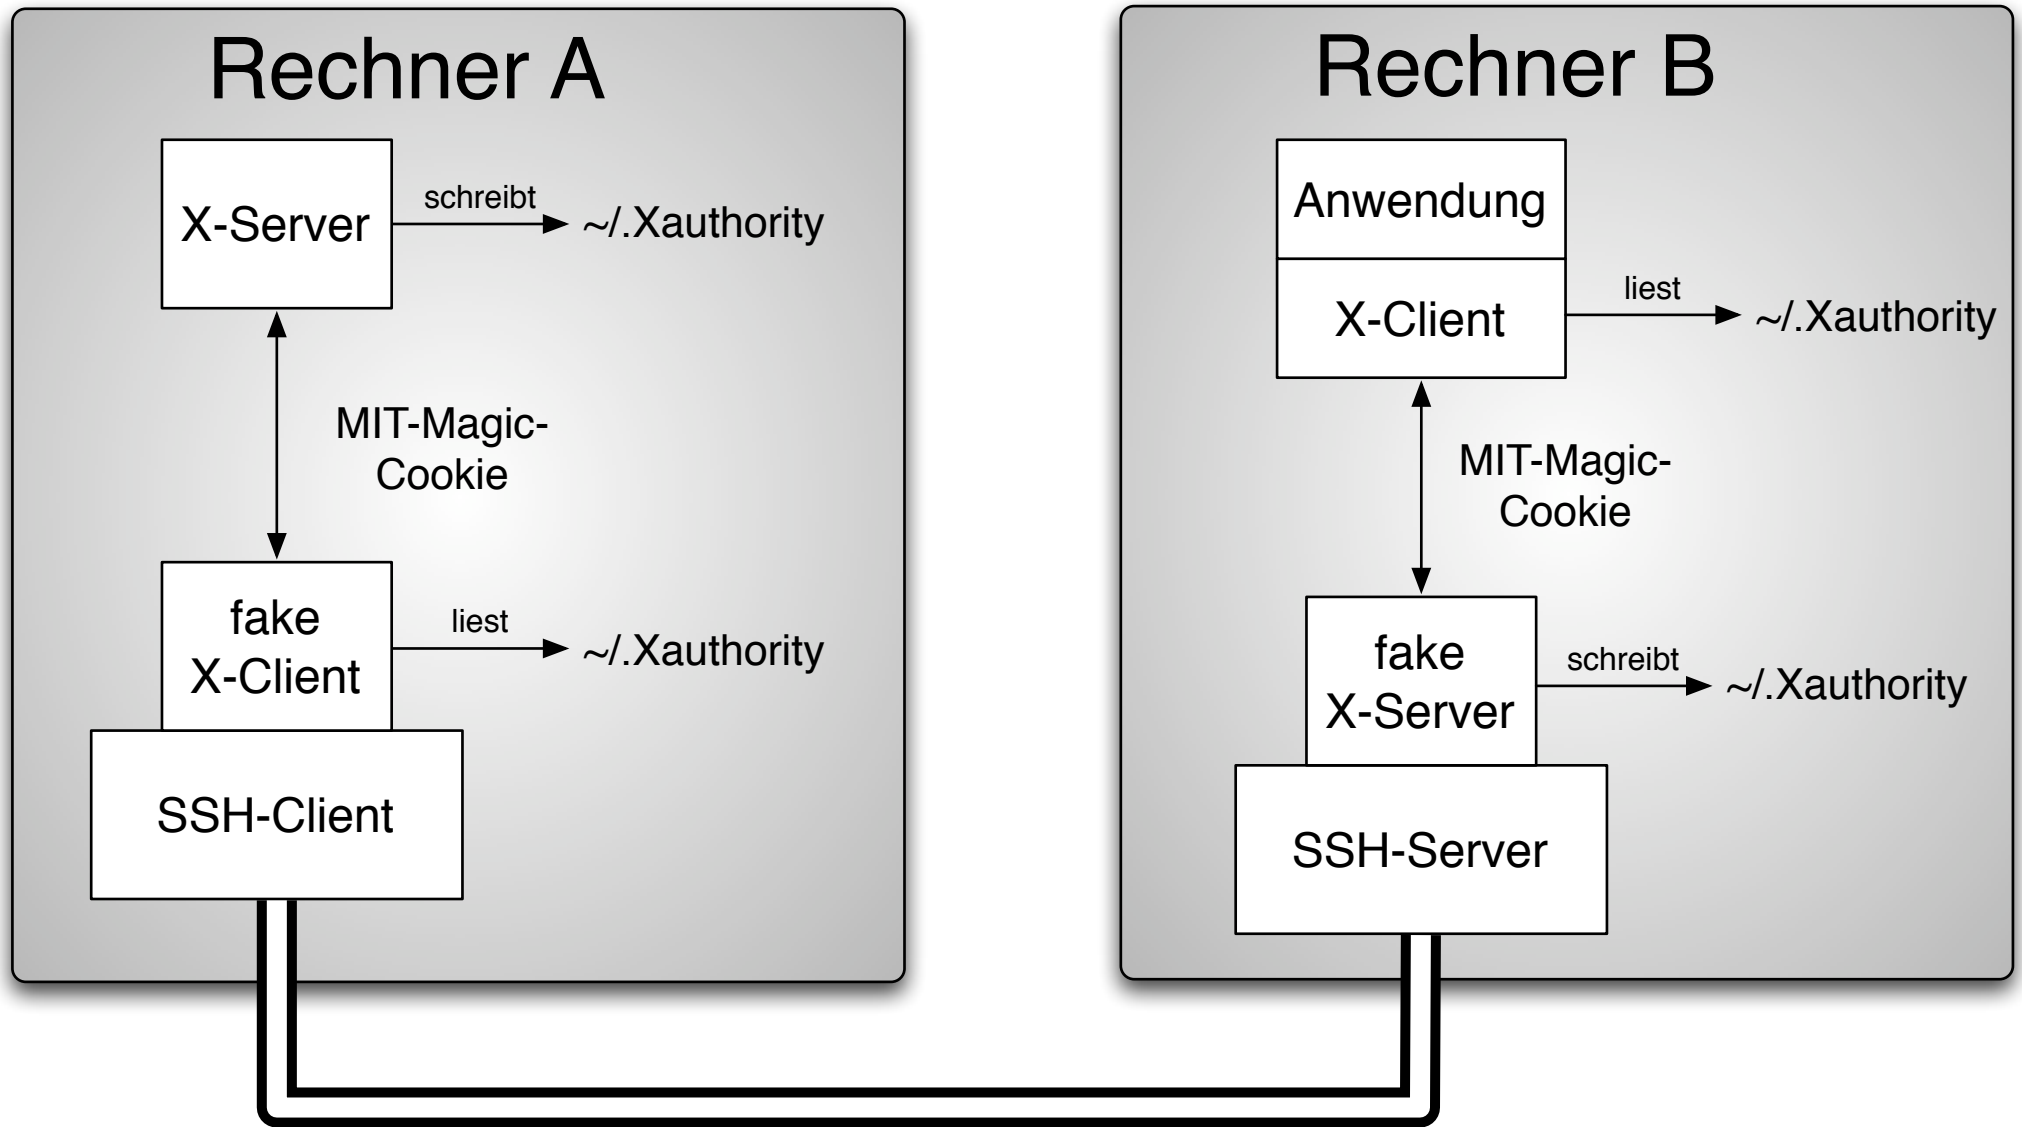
Rechner A

X-Server

schreibt

~/.Xauthority

MIT-Magic-Cookie

fake X-Client

liest

~/.Xauthority

SSH-Client

Rechner B

Anwendung

X-Client

liest

~/.Xauthority

MIT-Magic-Cookie

fake X-Server

schreibt

~/.Xauthority

SSH-Server